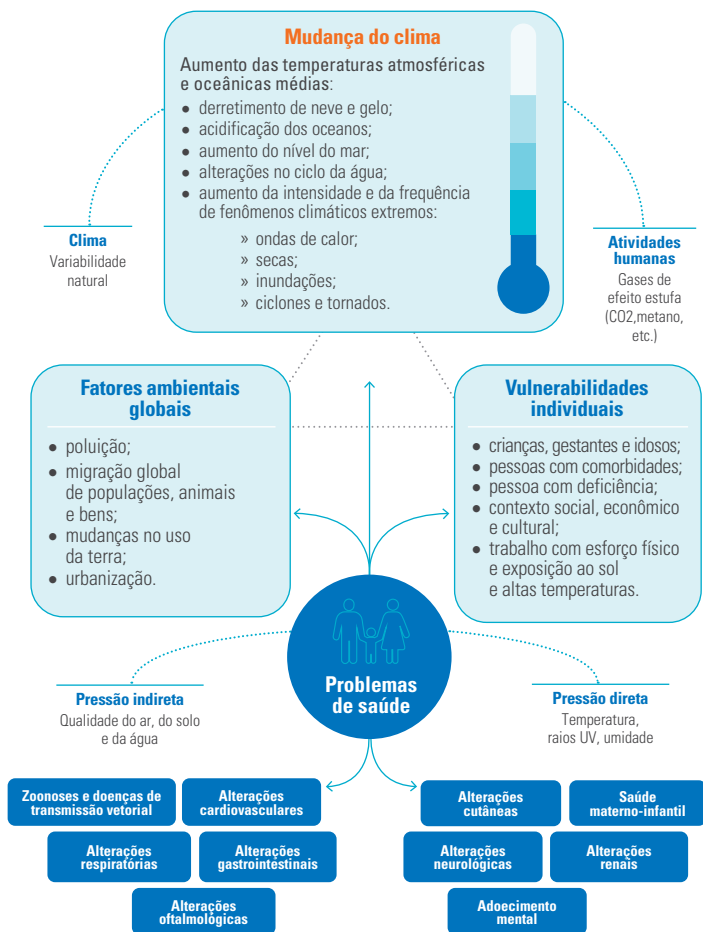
Mudança do clima

Aumento das temperaturas atmosféricas e oceânicas médias:
- derretimento de neve e gelo;
- acidificação dos oceanos;
- aumento do nível do mar;
- alterações no ciclo da água;
- aumento da intensidade e da frequência de fenômenos climáticos extremos:
  » ondas de calor;
  » secas;
  » inundações;
  » ciclones e tornados.

Clima
Variabilidade natural

Atividades humanas
Gases de efeito estufa (CO2,metano, etc.)

Fatores ambientais globais
- poluição;
- migração global de populações, animais e bens;
- mudanças no uso da terra;
- urbanização.

Vulnerabilidades individuais
- crianças, gestantes e idosos;
- pessoas com comorbidades;
- pessoa com deficiência;
- contexto social, econômico e cultural;
- trabalho com esforço físico e exposição ao sol e altas temperaturas.

Problemas de saúde

Pressão indireta
Qualidade do ar, do solo e da água

Pressão direta
Temperatura, raios UV, umidade

Zoonoses e doenças de transmissão vetorial

Alterações cardiovasculares

Alterações respiratórias

Alterações gastrointestinais

Alterações oftalmológicas

Alterações cutâneas

Saúde materno-infantil

Alterações neurológicas

Alterações renais

Adoecimento mental